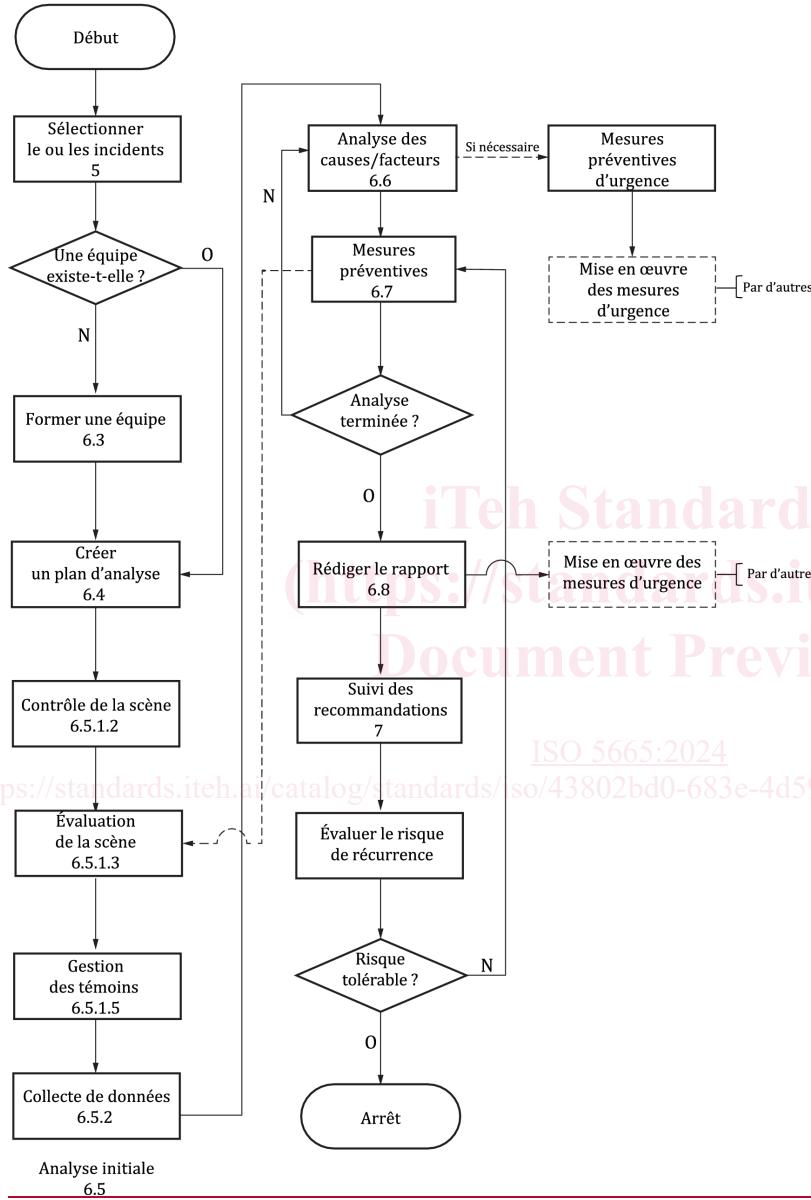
Début

Sélectionner le ou les incidents 5

Une équipe existe-t-elle ?

O

N

Former une équipe 6.3

Créer un plan d'analyse 6.4

Contrôle de la scène 6.5.1.2

Évaluation de la scène 6.5.1.3

Gestion des témoins 6.5.1.5

Collecte de données 6.5.2

Analyse initiale 6.5

Analyse des causes/facteurs 6.6

Si nécessaire

Mesures préventives d'urgence

Mise en œuvre des mesures d'urgence

Par d'autres

N

Mesures préventives 6.7

Analyse terminée ?

O

Rédiger le rapport 6.8

Mise en œuvre des mesures d'urgence

Par d'autres

Suivi des recommandations 7

Évaluer le risque de récurrence

Risque tolérable ?

N

O

Arrêt

iTeh Standard
(https://standards.it
Document Previ

ISO 5665:2024
https://standards.iteh.ai/catalog/standards/iso/43802bd0-683e-4d5